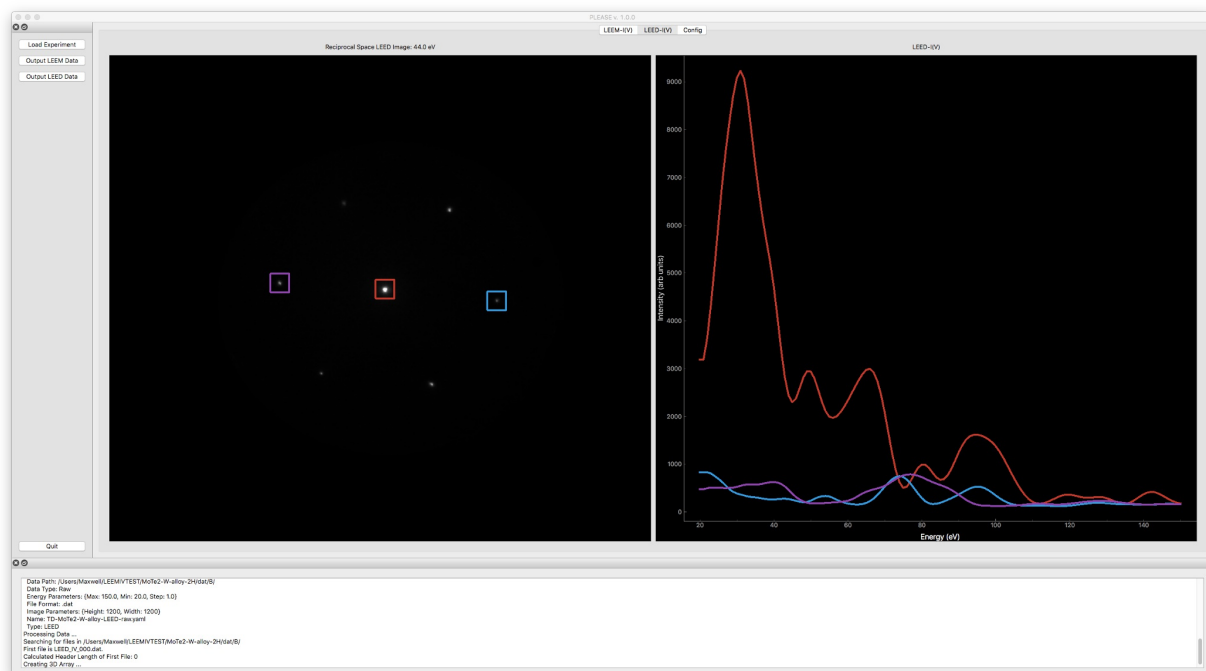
PLEASE v. 1.0.0

LEEM-I(V) LEED-I(V) Config

Load Experiment
Output LEEM Data
Output LEED Data

Reciprocal Space LEED Image: 44.0 eV

LEED-I(V)

9000
8000
7000
6000
5000
4000
3000
2000
1000
0

Intensity (arb units)

20 40 60 80 100 120 140
Energy (eV)

Quit

Data Path: /Users/Maxwell/LEEMIVTEST/MoTe2-W-alloy-2H/dat/B/
Data Type: Raw
Energy Parameters: {Max: 150.0, Min: 20.0, Step: 1.0}
File Format: .dat
Image Parameters: {Height: 1200, Width: 1200}
Name: TD-MoTe2-W-alloy-LEED-raw.yaml
Type: LEED
Processing Data ...
Searching for files in /Users/Maxwell/LEEMIVTEST/MoTe2-W-alloy-2H/dat/B/
First file is LEED_IV_000.dat.
Calculated Header Length of First File: 0
Creating 3D Array ...